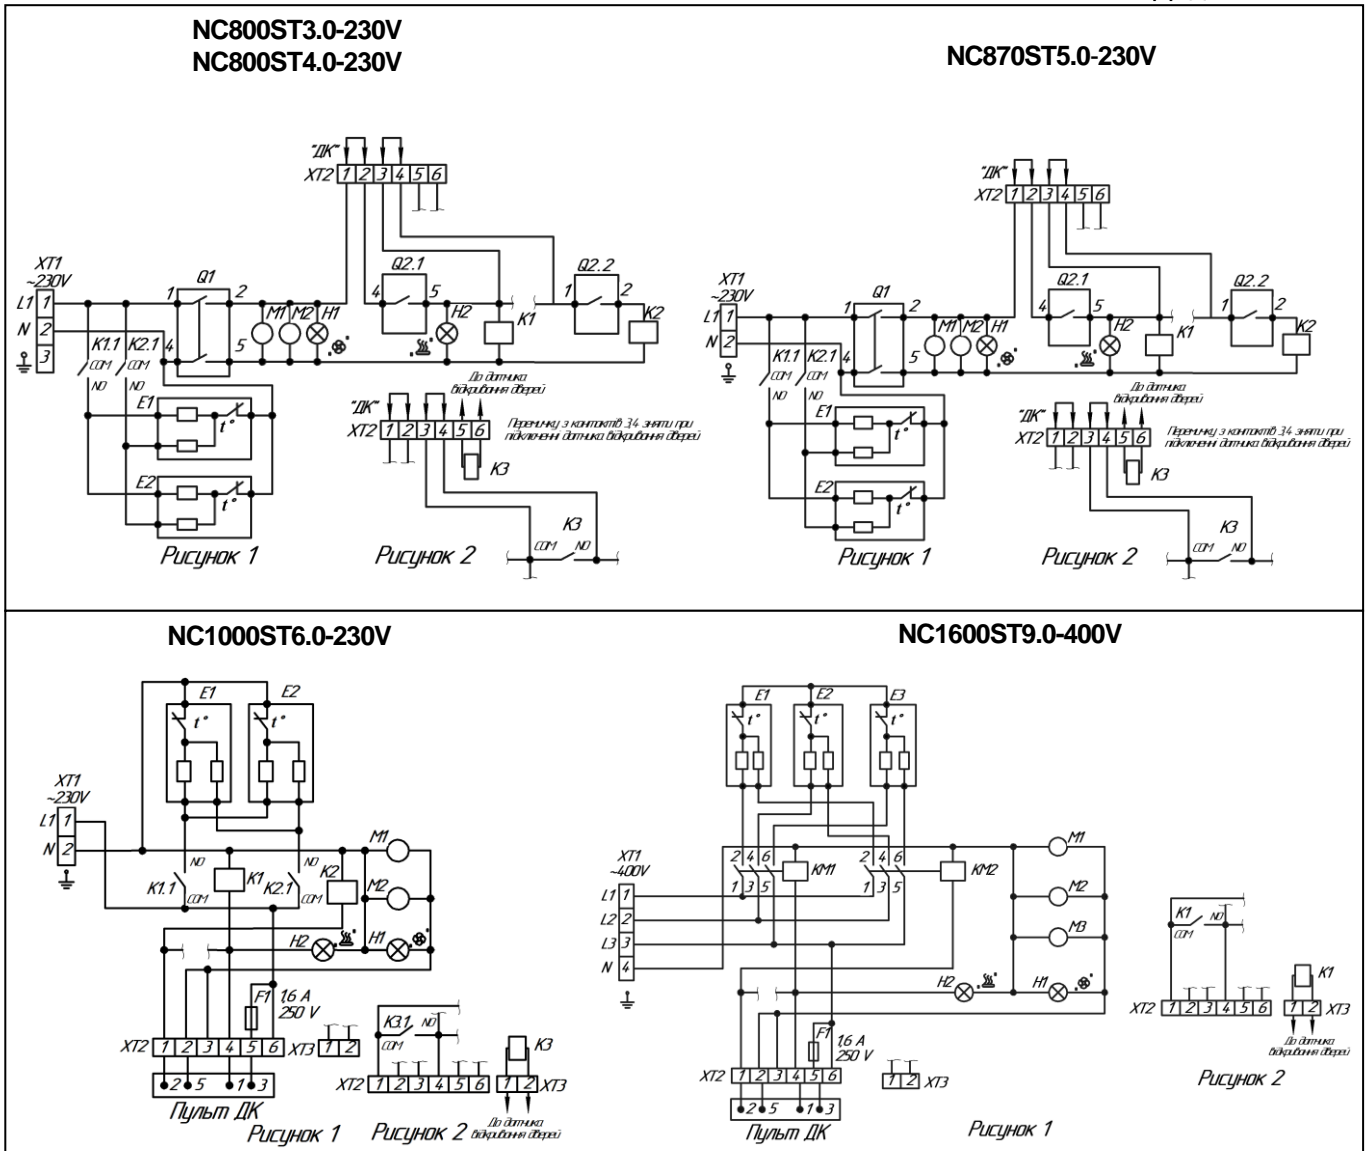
NC800ST3.0-230V
NC800ST4.0-230V

"ДК" XT2 1 2 3 4 5 6

XT1 ~230V L1 1 N 2 3

Q1 1 2 4 5 M1 M2 H1 Q2.1 4 5 H2 K1 Q2.2 1 2 K2

K1.1 COM NO K2.1 COM NO

E1 t° E2 t°

"ДК" XT2 1 2 3 4 5 6

До датчика відкривання дверей

Перемичку з контактів 3,4 зняти при підключенні датчика відкривання дверей

K3

K3 COM NO

Рисунок 1

Рисунок 2

NC870ST5.0-230V

"ДК" XT2 1 2 3 4 5 6

XT1 ~230V L1 1 N 2

Q1 1 2 4 5 M1 M2 H1 Q2.1 4 5 H2 K1 Q2.2 1 2 K2

K1.1 COM NO K2.1 COM NO

E1 t° E2 t°

До датчика відкривання дверей

"ДК" XT2 1 2 3 4 5 6

Перемичку з контактів 3,4 зняти при підключенні датчика відкривання дверей

K3

K3 COM NO

Рисунок 1

Рисунок 2

NC1000ST6.0-230V

E1 t° E2 t°

XT1 ~230V L1 1 N 2

NO K1 NO K2 M1 M2

K1.1 COM K2.1 COM

H2 H1

F1 1.6 A 250 V

XT2 1 2 3 4 5 6 XT3 1 2

•2 •5 •1 •3

Пульт ДК

Рисунок 1

K3.1 NO COM

XT2 1 2 3 4 5 6

K3 XT3 1 2

До датчика відкривання дверей

Рисунок 2

NC1600ST9.0-400V

E1 t° E2 t° E3 t°

2 4 6 1 3 5 KM1 2 4 6 1 3 5 KM2

M1 M2 M3

XT1 ~400V L1 1 L2 2 L3 3 N 4

H2 H1

F1 1.6 A 250 V

XT2 1 2 3 4 5 6

XT3 1 2

•2 •5 •1 •3

Пульт ДК

Рисунок 1

K1 NO COM

XT2 1 2 3 4 5 6

K1 1 2 XT3

До датчика відкривання дверей

Рисунок 2